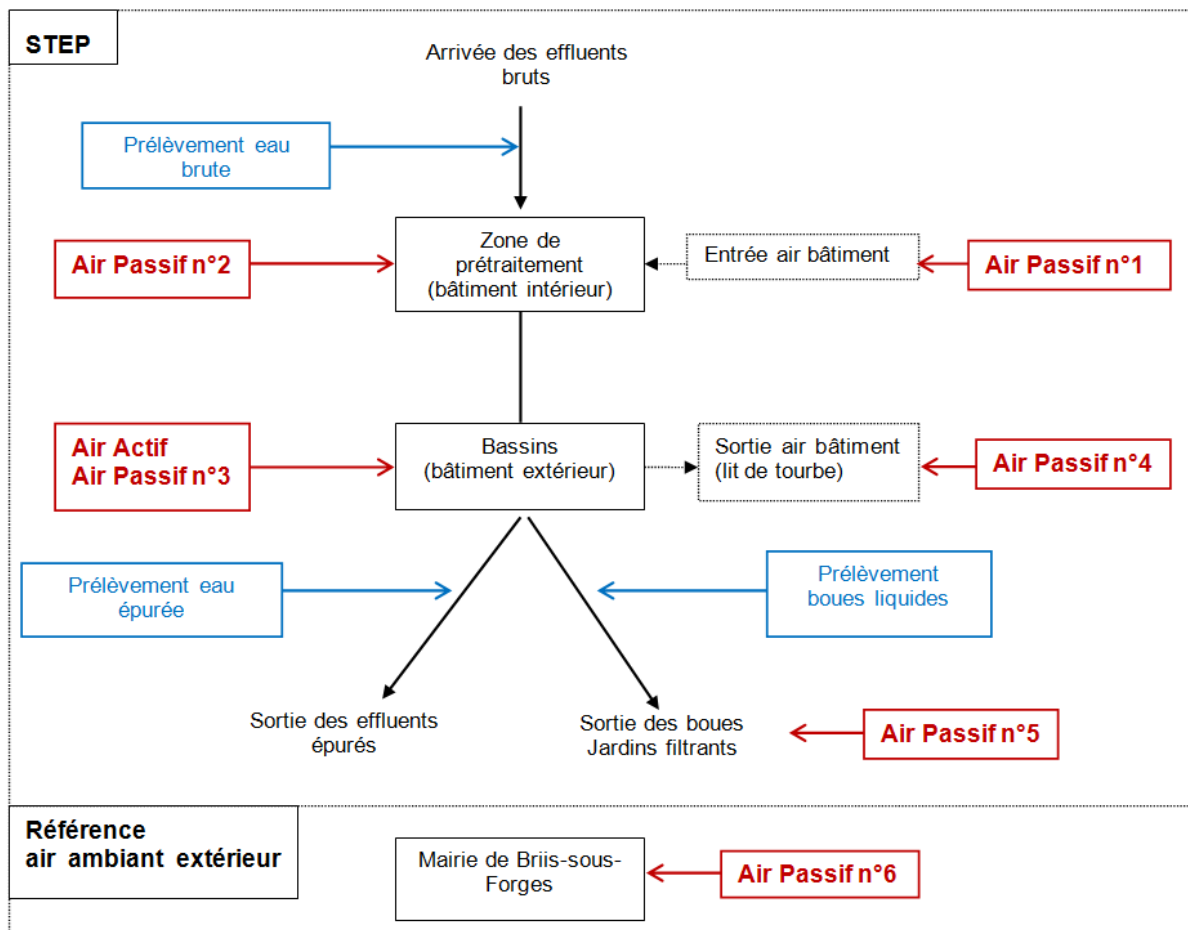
STEP

Arrivée des effluents bruts

Prélèvement eau brute

Air Passif n°2

Zone de prétraitement (bâtiment intérieur)

Entrée air bâtiment

Air Passif n°1

Air Actif
Air Passif n°3

Bassins (bâtiment extérieur)

Sortie air bâtiment (lit de tourbe)

Air Passif n°4

Prélèvement eau épurée

Prélèvement boues liquides

Sortie des effluents épurés

Sortie des boues Jardins filtrants

Air Passif n°5

Référence air ambiant extérieur

Mairie de Briis-sous-Forges

Air Passif n°6